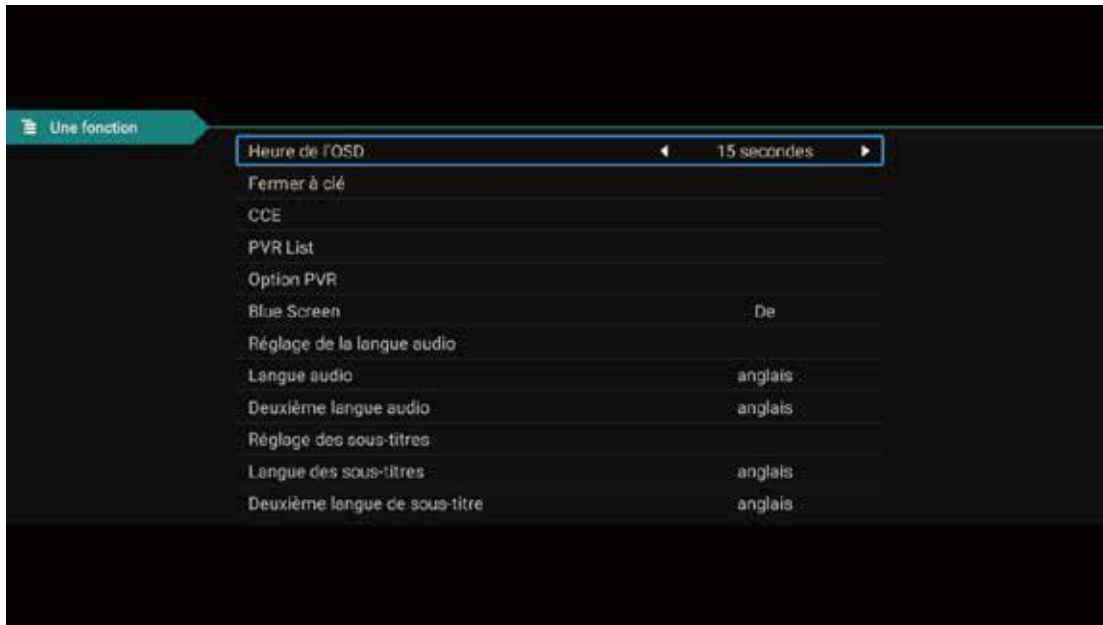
Une fonction

Heure de l'OSD ◀ 15 secondes ▶
Fermer à clé
CCE
PVR List
Option PVR
Blue Screen De
Réglage de la langue audio
Langue audio anglais
Deuxième langue audio anglais
Réglage des sous-titres
Langue des sous-titres anglais
Deuxième langue de sous-titre anglais